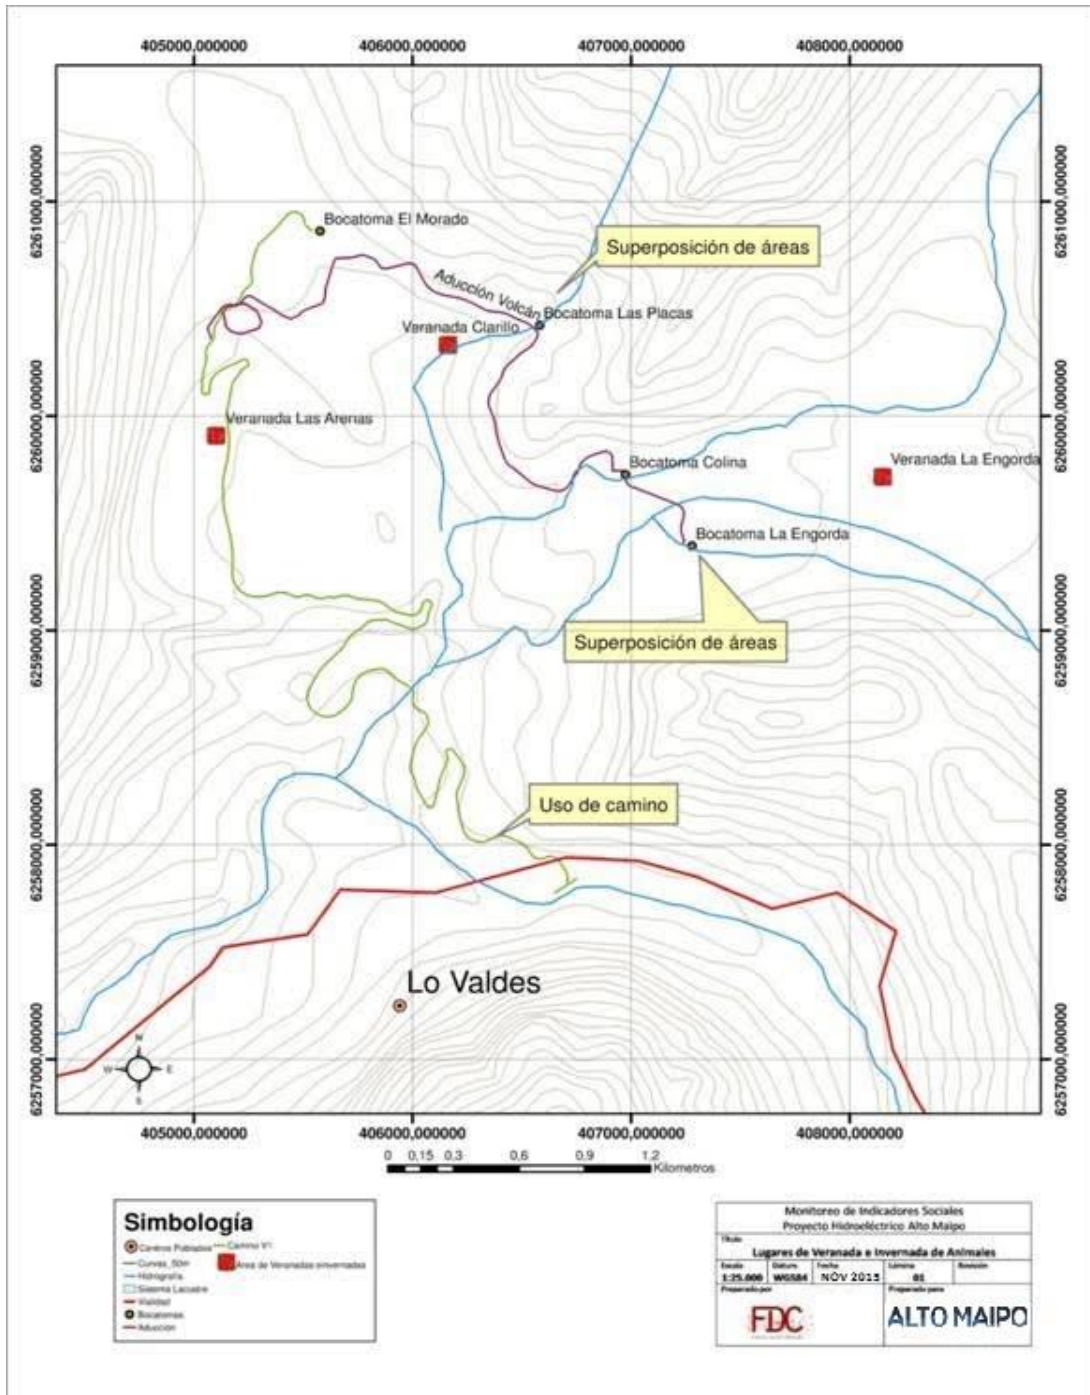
405000,000000 406000,000000 407000,000000 408000,000000

6261000,000000
6260000,000000
6259000,000000
6258000,000000
6257000,000000

Bocatoma El Morado

Superposición de áreas

Aducción Volcán

Bocatoma Las Placas

Veranada Clarillo

Veranada Las Arenas

Bocatoma Colina

Veranada La Engorda

Bocatoma La Engorda

Superposición de áreas

Uso de camino

Lo Valdes

N
W E
S

405000,000000 406000,000000 407000,000000 408000,000000

0 0,15 0,3 0,6 0,9 1,2 Kilometros

Simbología

Centros Poblados
Curvas_50m
Hidrografía
Sistema Lacustre
Vialidad
Bocatomas
Aducción
Camino V1
Área de Veranadas e invernadas

Monitoreo de Indicadores Sociales
Proyecto Hidroeléctrico Alto Maipo

Título
Lugares de Veranada e Invernada de Animales

| Escala | Datum | Fecha | Lámina | Revisión |
|---|---|---|---|---|
| 1:25.000 | WGS84 | NOV 2015 | 01 | |

Preparado por
FDC

Preparado para
ALTO MAIPO